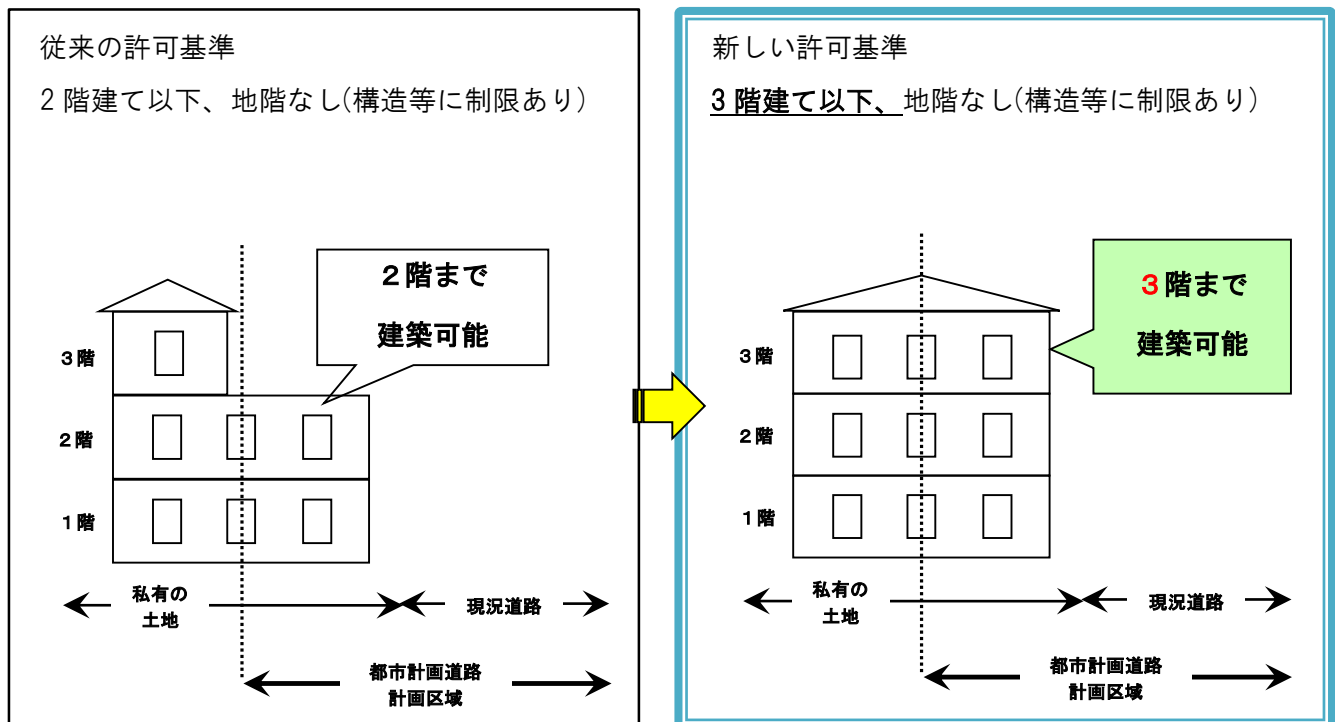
従来の許可基準

2 階建て以下、地階なし(構造等に制限あり)

2階まで
建築可能

3階
2階
1階

私有の
土地

現況道路

都市計画道路
計画区域

新しい許可基準

3 階建て以下、地階なし(構造等に制限あり)

3階まで
建築可能

3階
2階
1階

私有の
土地

現況道路

都市計画道路
計画区域